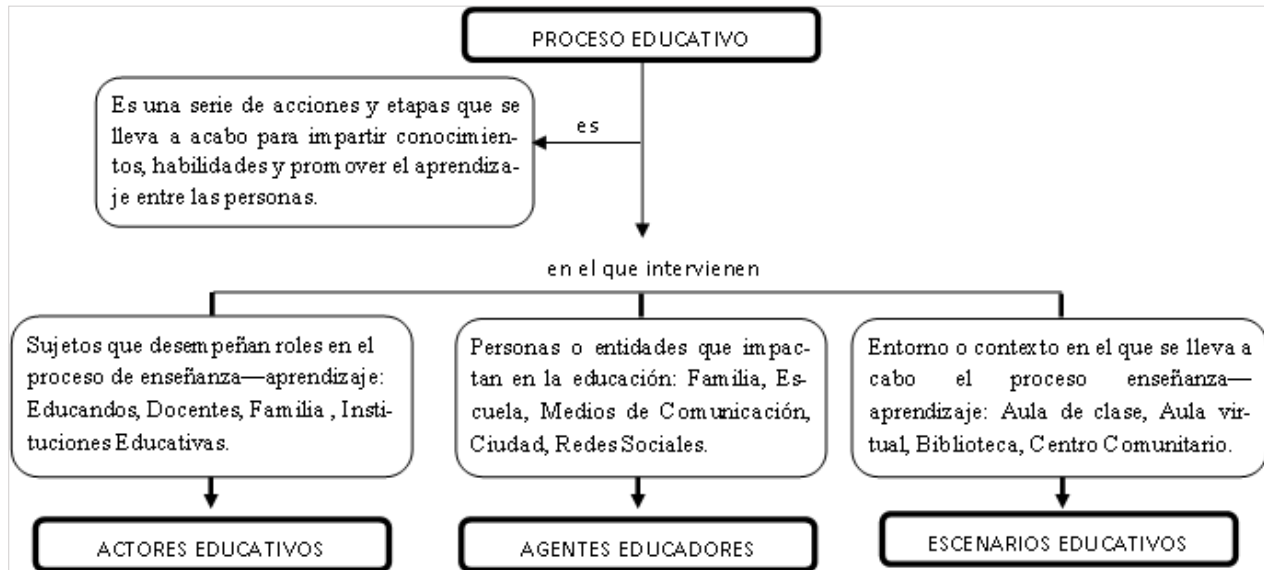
PROCESO EDUCATIVO

Es una serie de acciones y etapas que se lleva a acabo para impartir conocimientos, habilidades y promover el aprendizaje entre las personas.

es

en el que intervienen

Sujetos que desempeñan roles en el proceso de enseñanza—aprendizaje: Educandos, Docentes, Familia , Instituciones Educativas.

Personas o entidades que impactan en la educación: Familia, Escuela, Medios de Comunicación, Ciudad, Redes Sociales.

Entorno o contexto en el que se lleva a cabo el proceso enseñanza—aprendizaje: Aula de clase, Aula virtual, Biblioteca, Centro Comunitario.

ACTORES EDUCATIVOS

AGENTES EDUCADORES

ESCENARIOS EDUCATIVOS